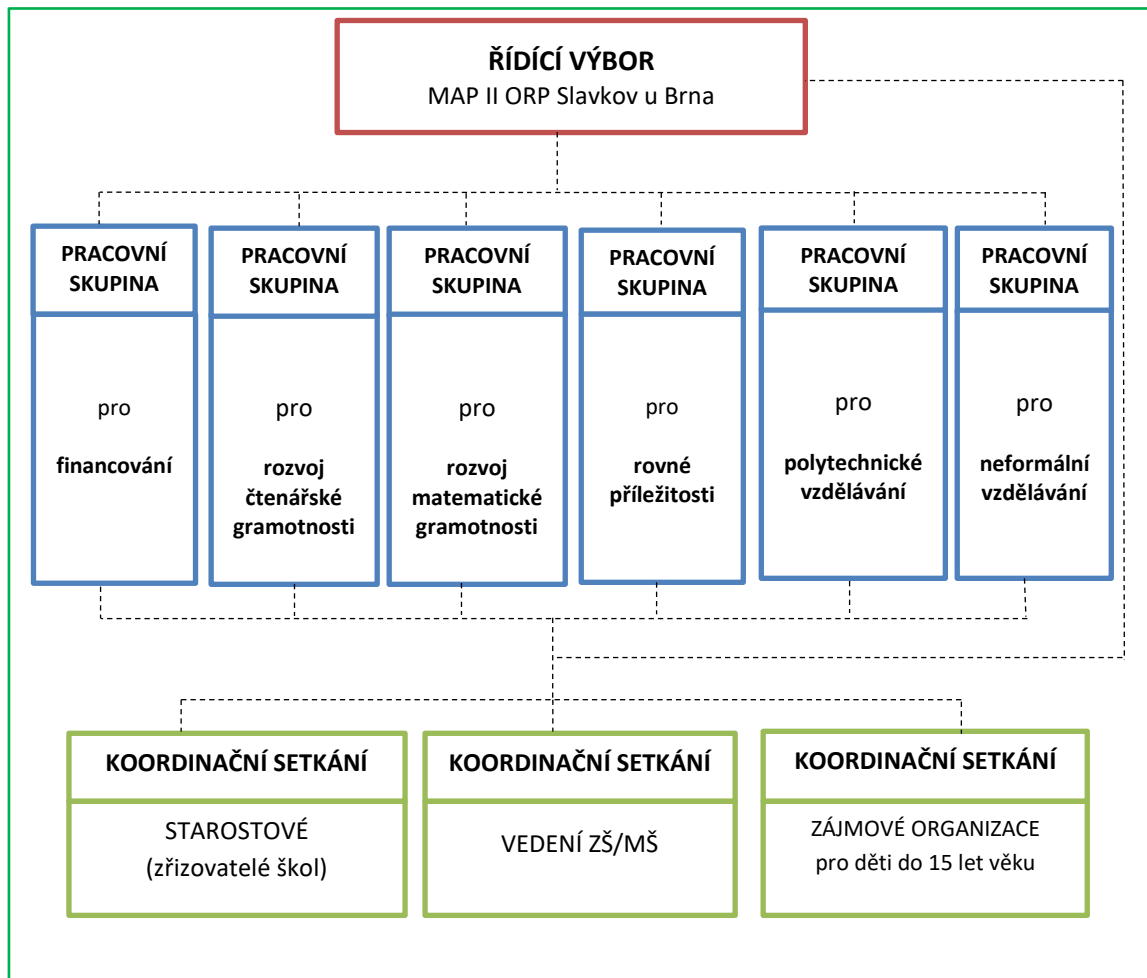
ŘÍDÍCÍ VÝBOR
MAP II ORP Slavkov u Brna

PRACOVNÍ SKUPINA
pro
financování

PRACOVNÍ SKUPINA
pro
rozvoj čtenářské gramotnosti

PRACOVNÍ SKUPINA
pro
rozvoj matematické gramotnosti

PRACOVNÍ SKUPINA
pro
rovné příležitosti

PRACOVNÍ SKUPINA
pro
polytechnické vzdělávání

PRACOVNÍ SKUPINA
pro
neformální vzdělávání

KOORDINAČNÍ SETKÁNÍ
STAROSTOVÉ
(zřizovatelé škol)

KOORDINAČNÍ SETKÁNÍ
VEDENÍ ZŠ/MŠ

KOORDINAČNÍ SETKÁNÍ
ZÁJMOVÉ ORGANIZACE
pro děti do 15 let věku